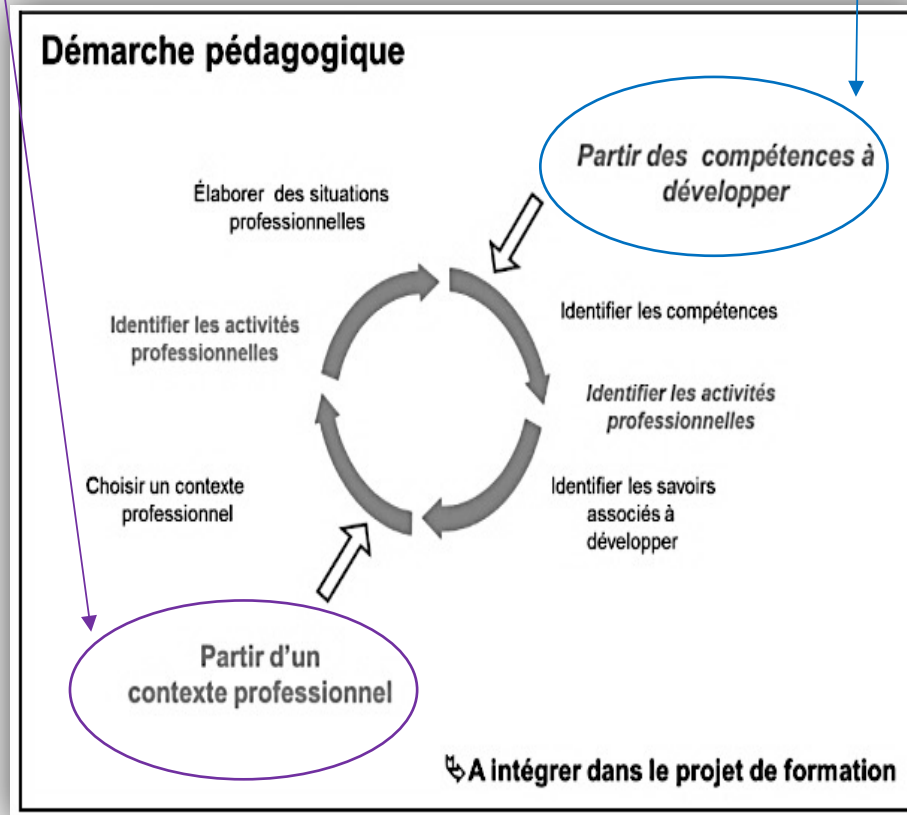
Démarche pédagogique

Partir des compétences à développer

Élaborer des situations professionnelles

Identifier les compétences

Identifier les activités professionnelles

Identifier les activités professionnelles

Choisir un contexte professionnel

Identifier les savoirs associés à développer

Partir d'un contexte professionnel

↬A intégrer dans le projet de formation